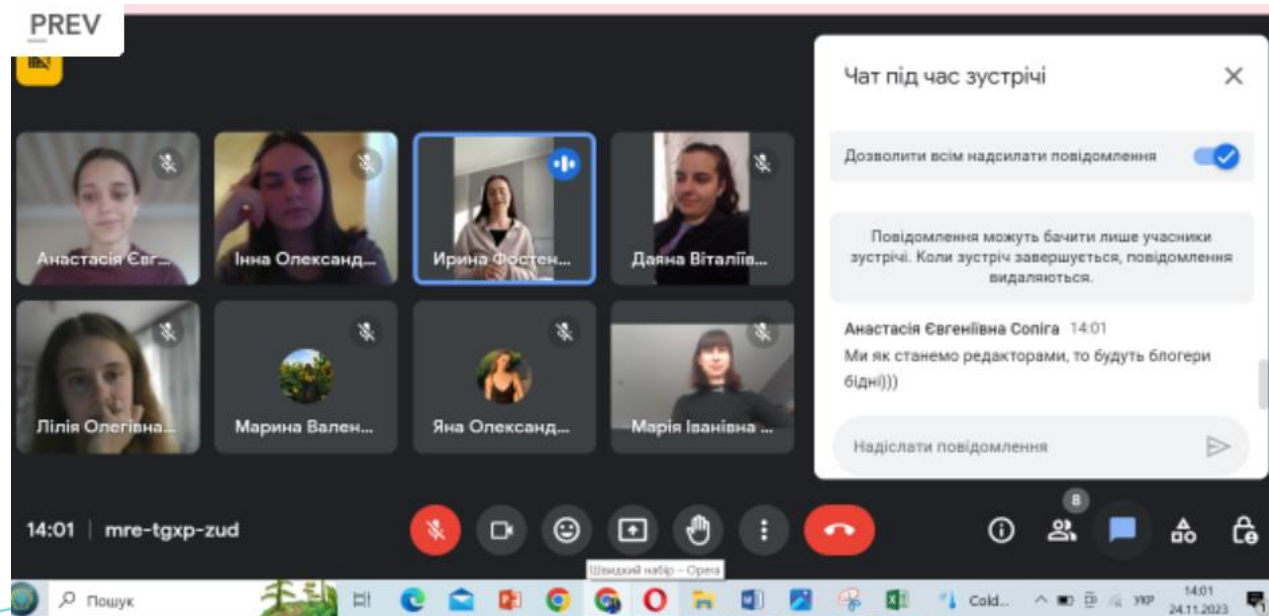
PREV

Анастасія Євг...
Інна Олександ...
Ирина Фостен...
Даяна Віталіїв...
Лілія Олегівна...
Марина Вален...
Яна Олександ...
Марія Іванівна ...

Чат під час зустрічі

Дозволити всім надсилати повідомлення

Повідомлення можуть бачити лише учасники зустрічі. Коли зустріч завершується, повідомлення видаляються.

Анастасія Євгеніївна Сопіга 14:01
Ми як станемо редакторами, то будуть блогери бідні)))

Надіслати повідомлення

14:01 | mre-tgxp-zud

8

Швидкий набір – Opera

Пошук

Cold...

УКР

14:01
24.11.2023